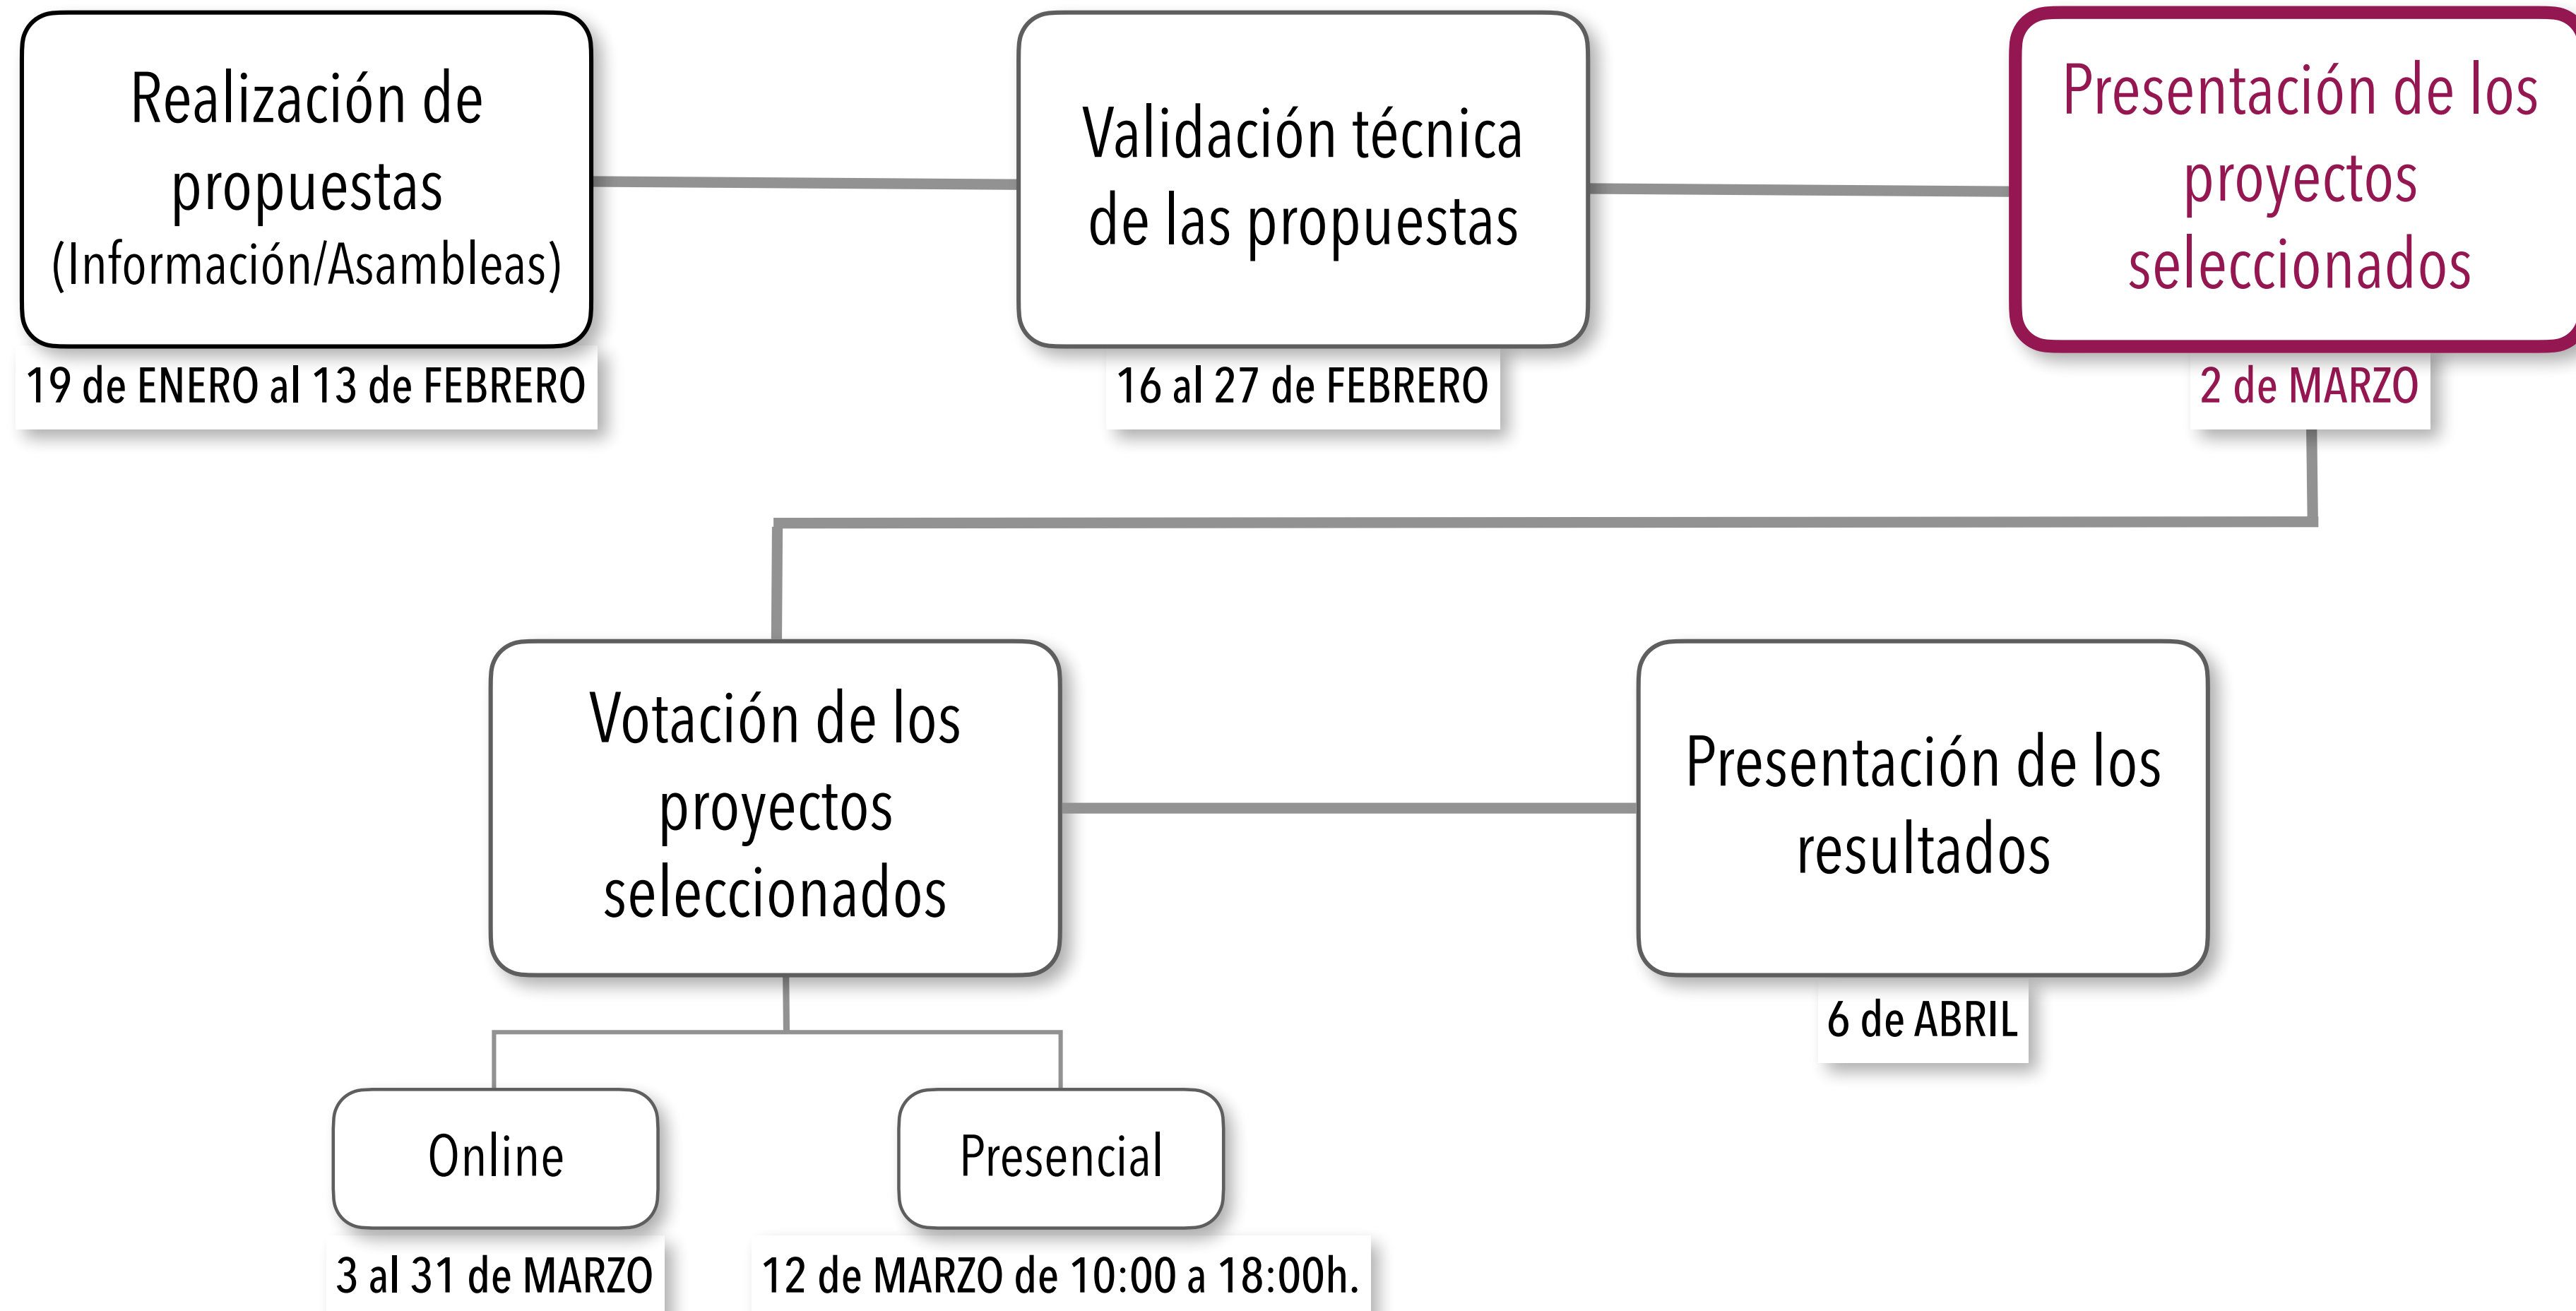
Realización de propuestas (Información/Asambleas)

19 de ENERO al 13 de FEBRERO

Validación técnica de las propuestas

16 al 27 de FEBRERO

Presentación de los proyectos seleccionados

2 de MARZO

Votación de los proyectos seleccionados

Presentación de los resultados

6 de ABRIL

Online

3 al 31 de MARZO

Presencial

12 de MARZO de 10:00 a 18:00h.